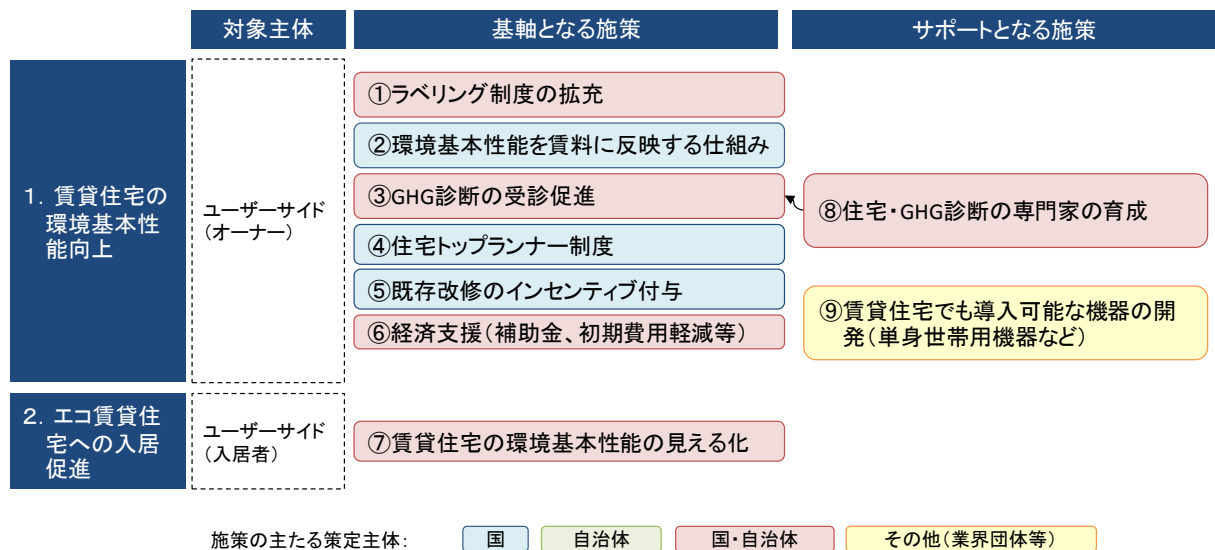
| | 対象主体 | 基軸となる施策 | サポートとなる施策 |
|---|---|---|---|
| 1. 賃貸住宅の環境基本性能向上 | ユーザーサイド（オーナー） | ①ラベリング制度の拡充<br>②環境基本性能を賃料に反映する仕組み<br>③GHG診断の受診促進<br>④住宅トップランナー制度<br>⑤既存改修のインセンティブ付与<br>⑥経済支援（補助金、初期費用軽減等） | ⑧住宅・GHG診断の専門家の育成<br>⑨賃貸住宅でも導入可能な機器の開発（単身世帯用機器など） |
| 2. エコ賃貸住宅への入居促進 | ユーザーサイド（入居者） | ⑦賃貸住宅の環境基本性能の見える化 | |

施策の主たる策定主体: 国 自治体 国・自治体 その他（業界団体等）